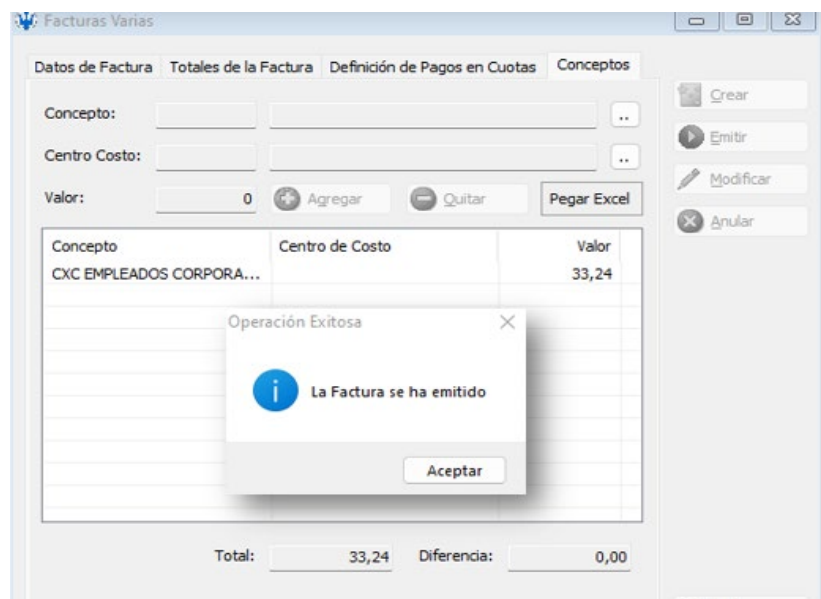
Facturas Varias

Datos de Factura | Totales de la Factura | Definición de Pagos en Cuotas | Conceptos

Concepto: ..

Centro Costo: ..

Valor: 0 Agregar Quitar Pegar Excel

| Concepto | Centro de Costo | Valor |
|---|---|---|
| CXC EMPLEADOS CORPORA... | | 33,24 |

Operación Exitosa

La Factura se ha emitido

Aceptar

Total: 33,24 Diferencia: 0,00

Crear
Emitir
Modificar
Anular